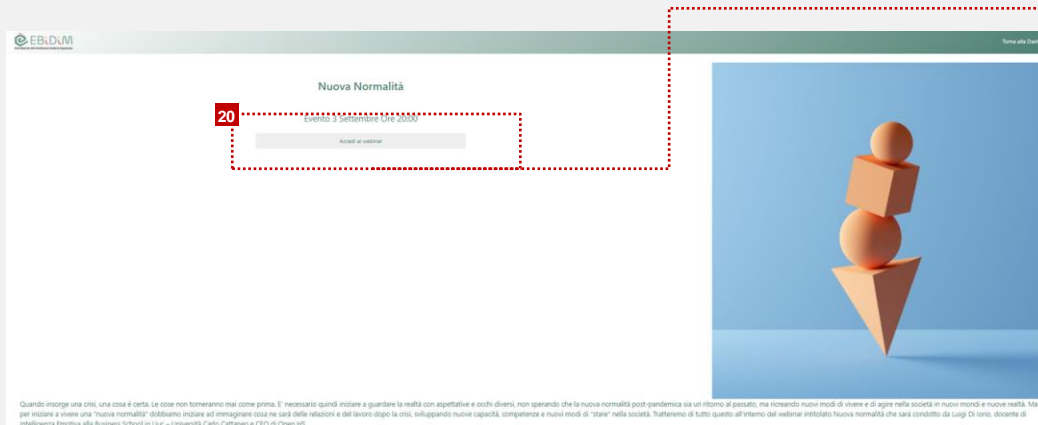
EBiDiM

Torna alla Dash

Nuova Normalità

20

Evento 3 Settembre Ore 20:00

Accedi al webinar

Quando insorge una crisi, una cosa è certa. Le cose non torneranno mai come prima. E' necessario quindi iniziare a guardare la realtà con aspettative e occhi diversi, non sperando che la nuova normalità post-pandemica sia un ritorno al passato, ma ricreando nuovi modi di vivere e di agire nella società in nuovi mondi e nuove realtà. Ma per iniziare a vivere una "nuova normalità" dobbiamo iniziare ad immaginare cosa ne sarà delle relazioni e del lavoro dopo la crisi, sviluppando nuove capacità, competenze e nuovi modi di "stare" nella società. Tratteremo di tutto questo all'interno del webinar intitolato Nuova normalità che sarà condotto da Luigi Di Iorio, docente di Intelligenza Emotiva alla Business School in Liuc – Università Carlo Cattaneo e CEO di Open-lab.